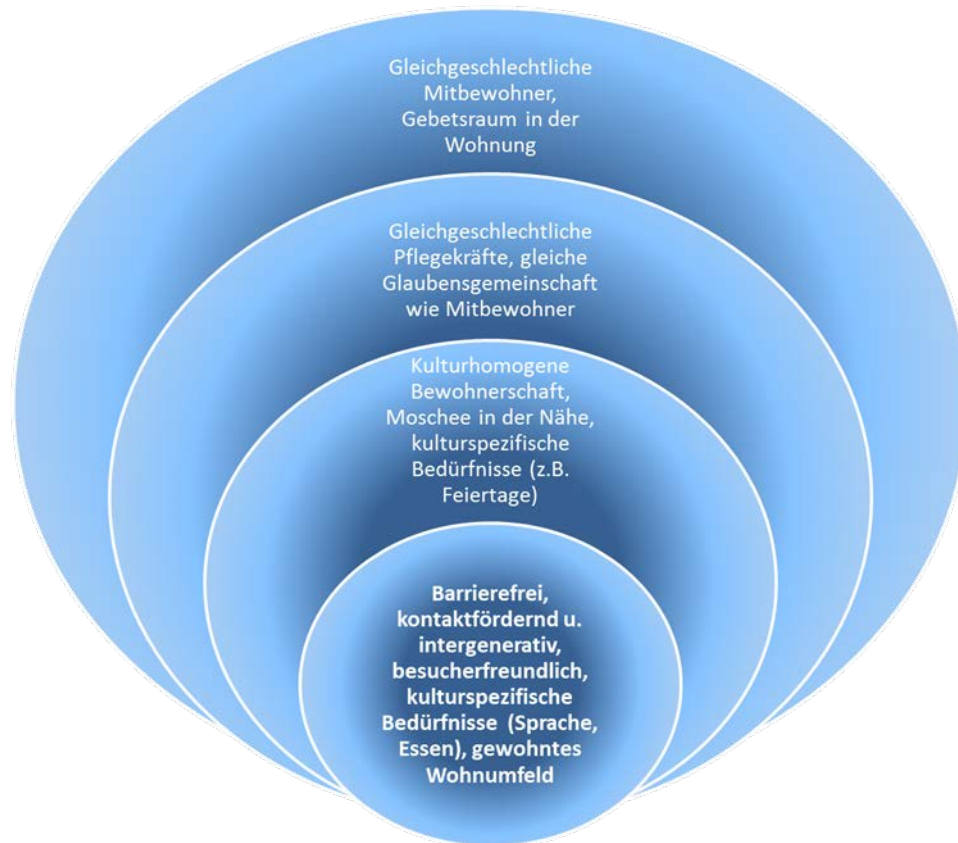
Gleichgeschlechtliche Mitbewohner, Gebetsraum in der Wohnung

Gleichgeschlechtliche Pflegekräfte, gleiche Glaubensgemeinschaft wie Mitbewohner

Kulturhomogene Bewohnerschaft, Moschee in der Nähe, kulturspezifische Bedürfnisse (z.B. Feiertage)

Barrierefrei, kontaktfördernd u. intergenerativ, besucherfreundlich, kulturspezifische Bedürfnisse (Sprache, Essen), gewohntes Wohnumfeld